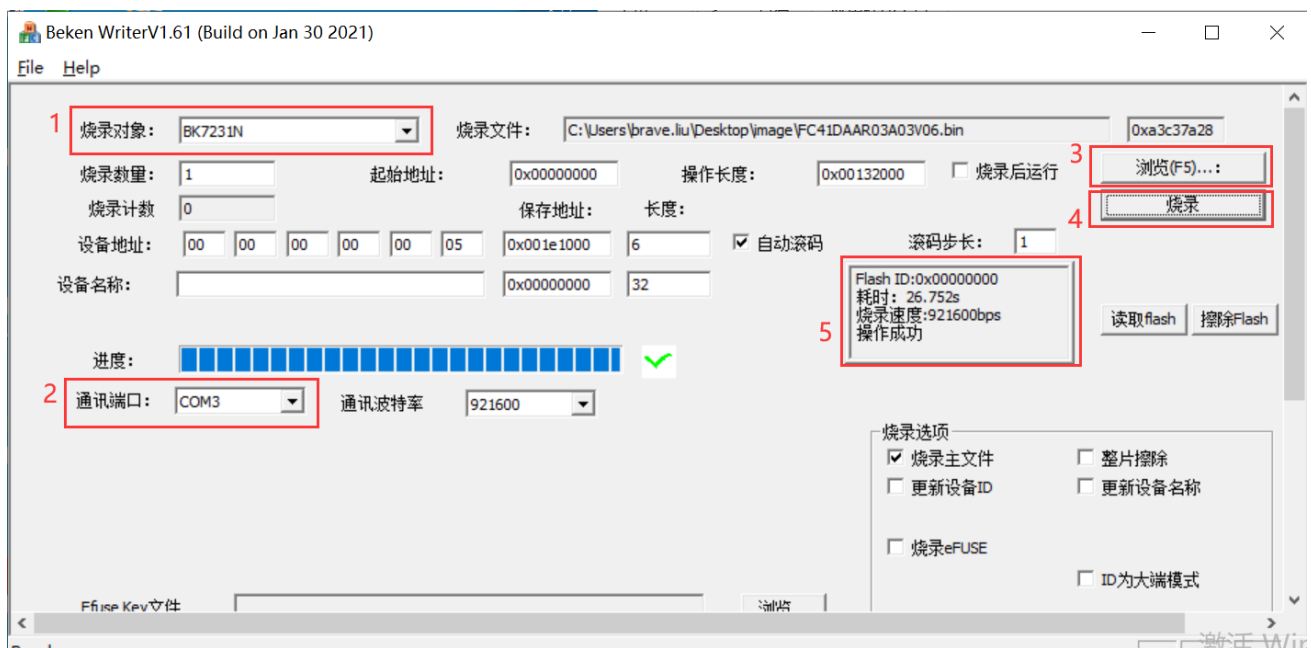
Beken WriterV1.61 (Build on Jan 30 2021)

File Help

1 烧录对象: BK7231N

烧录文件: C:\Users\brave.liu\Desktop\image\FC41DAAR03A03V06.bin 0xa3c37a28

3 浏览(F5)...:

烧录数量: 1 起始地址: 0x00000000 操作长度: 0x00132000 烧录后运行

4 烧录

烧录计数 0 保存地址: 长度:

设备地址: 00 00 00 00 00 05 0x001e1000 6 ☑ 自动滚码 滚码步长: 1

设备名称: 0x00000000 32

Flash ID:0x00000000
耗时: 26.752s
烧录速度:921600bps
操作成功

5

读取flash 擦除Flash

进度:

2 通讯端口: COM3 通讯波特率 921600

烧录选项
☑ 烧录主文件 整片擦除
更新设备ID 更新设备名称
烧录eFUSE
ID为大端模式

Efuse Key文件 浏览

激活 Win